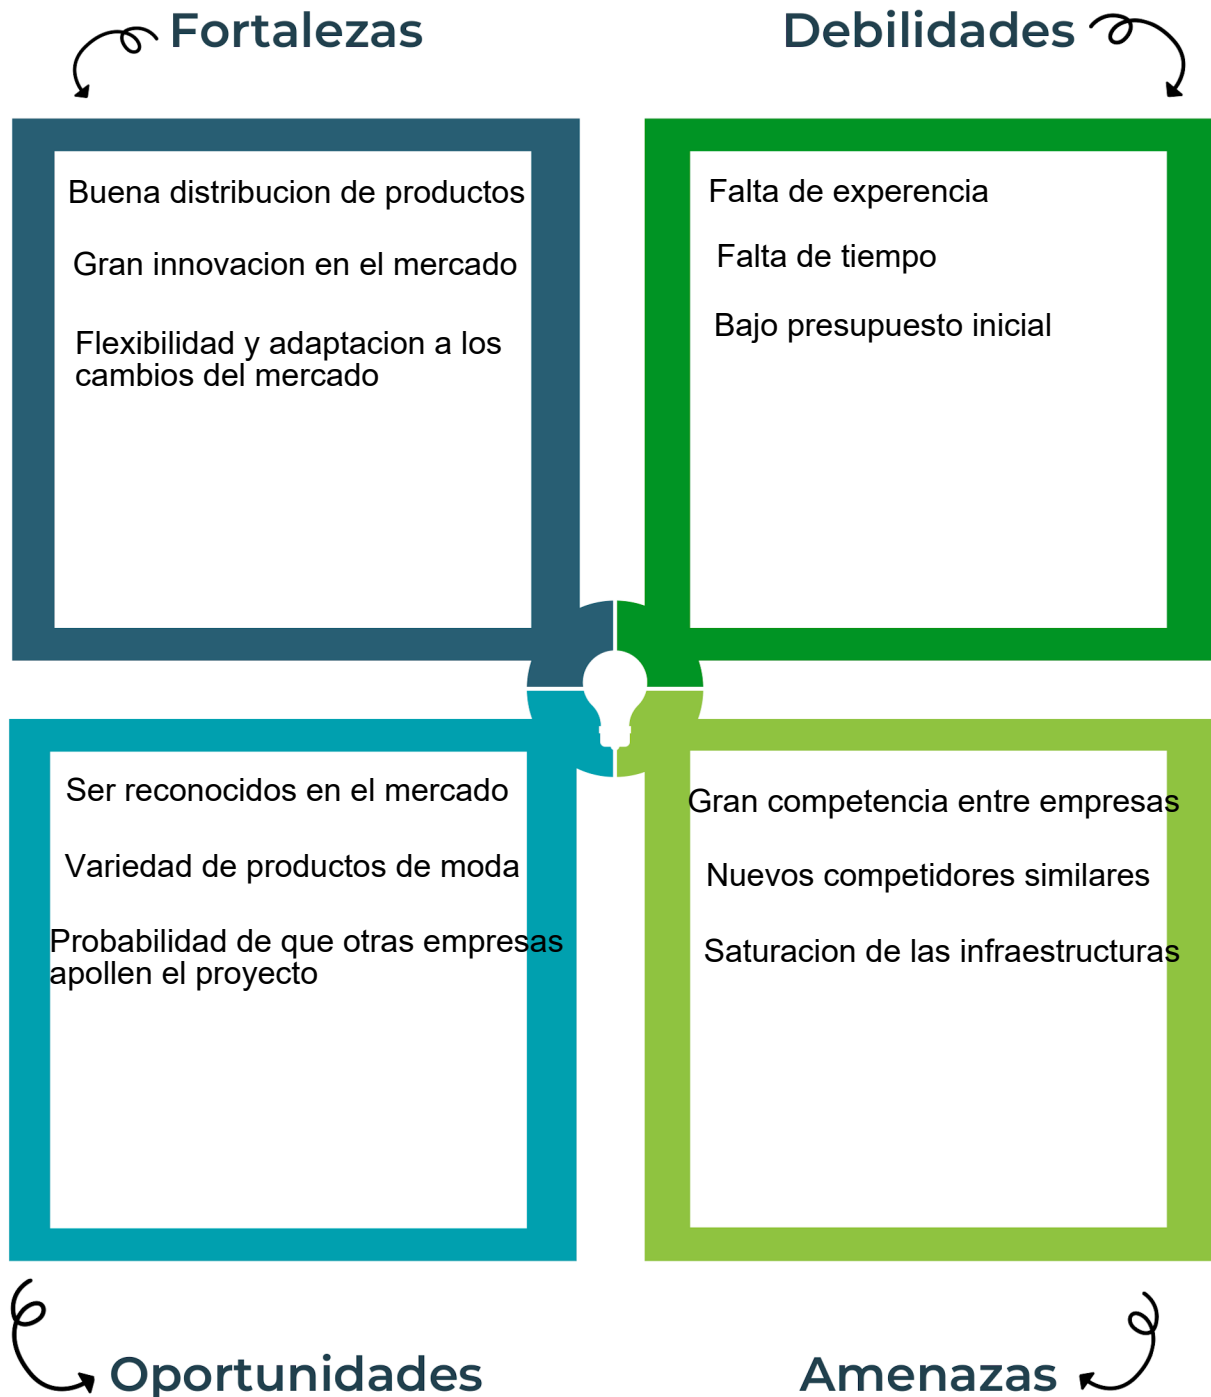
Fortalezas

Buena distribucion de productos

Gran innovacion en el mercado

Flexibilidad y adaptacion a los cambios del mercado

Debilidades

Falta de experencia

Falta de tiempo

Bajo presupuesto inicial

Ser reconocidos en el mercado

Variedad de productos de moda

Probabilidad de que otras empresas apollen el proyecto

Gran competencia entre empresas

Nuevos competidores similares

Saturacion de las infraestructuras

Oportunidades

Amenazas